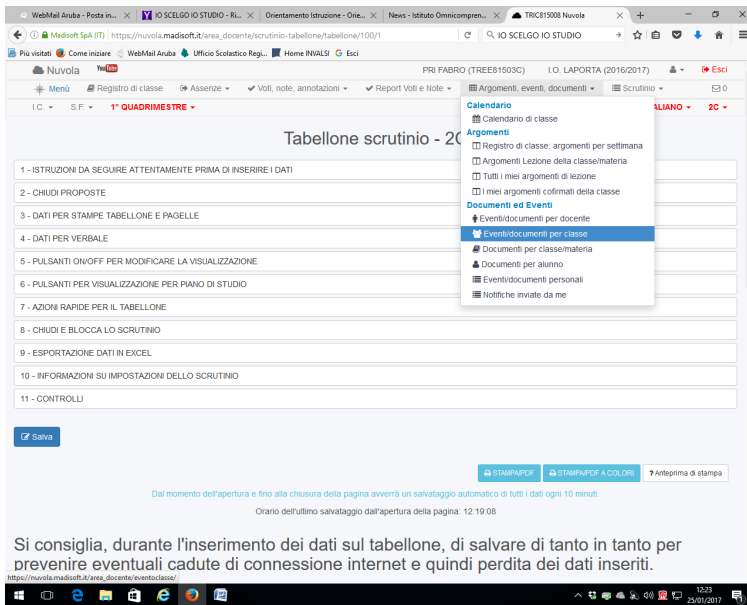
WebMail Aruba - Posta in... × IO SCELGO IO STUDIO - Ri... × Orientamento Istruzione - Orie... × News - Istituto Omnicompren... × TRIC815008 Nuvola × +

Madisoft SpA (IT) | https://nuvola.madisoft.it/area_docente/scrutinio-tabellone/tabellone/100/1 IO SCELGO IO STUDIO

Più visitati Come iniziare WebMail Aruba Ufficio Scolastico Regi... Home INVALSI Esci

Nuvola YouTube PRI FABRO (TREE81503C) I.O. LAPORTA (2016/2017) Esci

Menù Registro di classe Assenze Voti, note, annotazioni Report Voti e Note Argomenti, eventi, documenti Scrutinio 0

I.C. S.F. 1° QUADRIMESTRE ALIANO 2C

Tabellone scrutinio - 2C

Calendario
Calendario di classe
Argomenti
Registro di classe: argomenti per settimana
Argomenti Lezione della classe/materia
Tutti i miei argomenti di lezione
I miei argomenti cofirmati della classe
Documenti ed Eventi
Eventi/documenti per docente
Eventi/documenti per classe
Documenti per classe/materia
Documenti per alunno
Eventi/documenti personali
Notifiche inviate da me

1 - ISTRUZIONI DA SEGUIRE ATTENTAMENTE PRIMA DI INSERIRE I DATI
2 - CHIUDI PROPOSTE
3 - DATI PER STAMPE TABELLONE E PAGELLE
4 - DATI PER VERBALE
5 - PULSANTI ON/OFF PER MODIFICARE LA VISUALIZZAZIONE
6 - PULSANTI PER VISUALIZZAZIONE PER PIANO DI STUDIO
7 - AZIONI RAPIDE PER IL TABELLONE
8 - CHIUDI E BLOCCA LO SCRUTINIO
9 - ESPORTAZIONE DATI IN EXCEL
10 - INFORMAZIONI SU IMPOSTAZIONI DELLO SCRUTINIO
11 - CONTROLLI

Salva

STAMPA/PDF STAMPA/PDF A COLORI ? Anteprima di stampa

Dal momento dell'apertura e fino alla chiusura della pagina avverrà un salvataggio automatico di tutti i dati ogni 10 minuti.

Orario dell'ultimo salvataggio dall'apertura della pagina: 12:19:08

Si consiglia, durante l'inserimento dei dati sul tabellone, di salvare di tanto in tanto per prevenire eventuali cadute di connessione internet e quindi perdita dei dati inseriti.

https://nuvola.madisoft.it/area_docente/eventoclasse/

12:23
25/01/2017